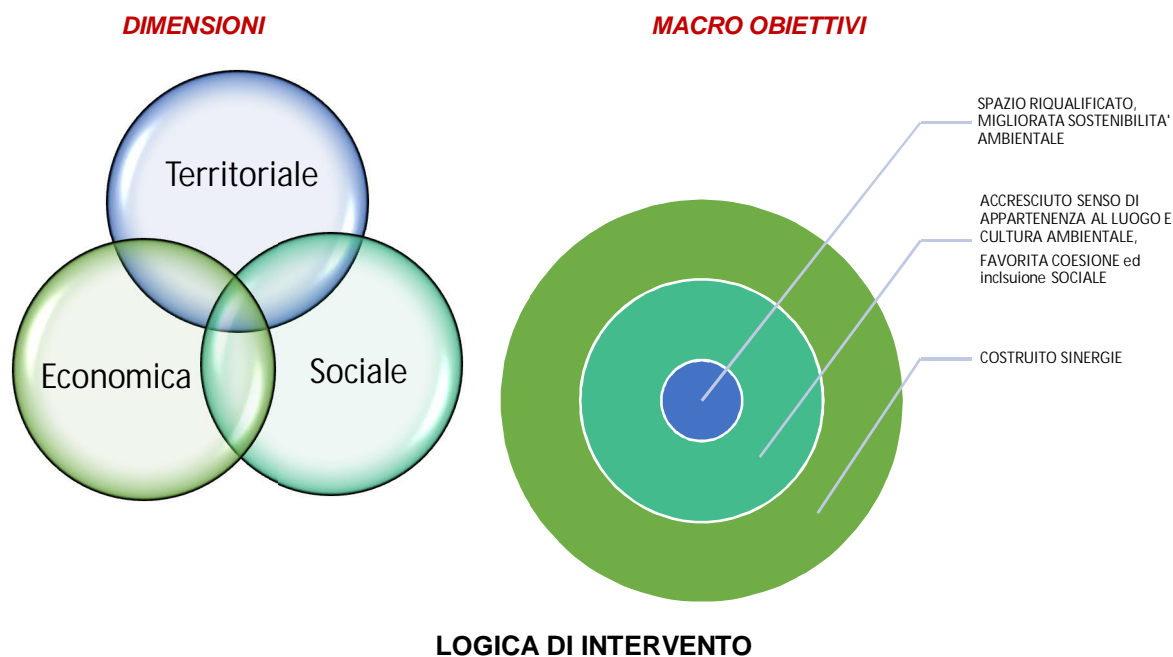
DIMENSIONI

MACRO OBIETTIVI

Territoriale

Economica

Sociale

SPAZIO RIQUALIFICATO, MIGLIORATA SOSTENIBILITA' AMBIENTALE

ACCRESCIUTO SENSO DI APPARTENENZA AL LUOGO E CULTURA AMBIENTALE, FAVORITA COESIONE ed inclsuione SOCIALE

COSTRUITO SINERGIE

LOGICA DI INTERVENTO